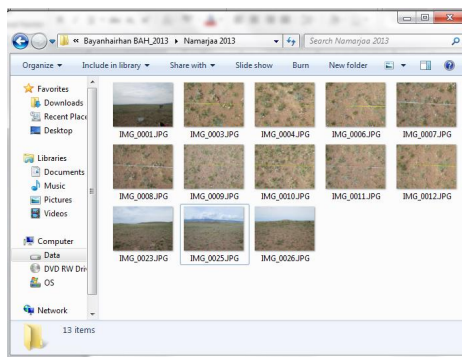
« Bayanhairhan BAH_2013 ▸ Namarjaa 2013
Search Namarjaa 2013
Organize ▾ Include in library ▾ Share with ▾ Slide show Burn New folder

Favorites
Downloads
Recent Place
Desktop

Libraries
Documents
Music
Pictures
Videos

Computer
Data
DVD RW Dri
OS

Network

IMG_0001.JPG IMG_0003.JPG IMG_0004.JPG IMG_0006.JPG IMG_0007.JPG
IMG_0008.JPG IMG_0009.JPG IMG_0010.JPG IMG_0011.JPG IMG_0012.JPG
IMG_0023.JPG IMG_0025.JPG IMG_0026.JPG

13 items